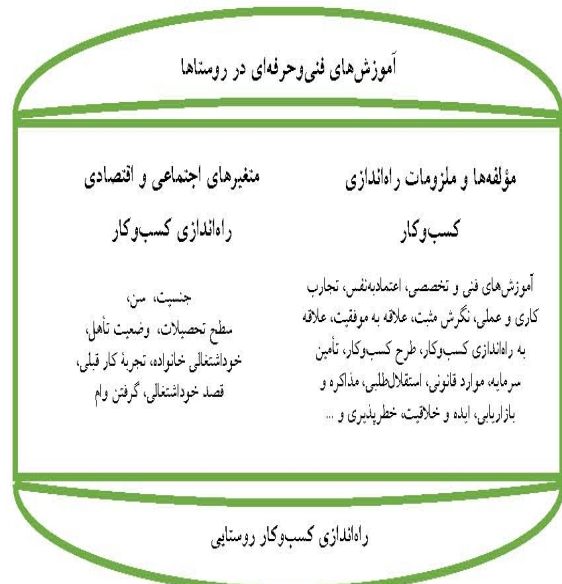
آموزش‌های فنی‌وحرفه‌ای در روستاها

مؤلفه‌ها و ملزومات راه‌اندازی کسب‌وکار

آموزش‌های فنی و تخصصی، اعتمادبه‌نفس، تجارب کاری و عملی، نگرش مثبت، علاقه به موفقیت، علاقه به راه‌اندازی کسب‌وکار، طرح کسب‌وکار، تأمین سرمایه، موارد قانونی، استقلال‌طلبی، مذاکره و بازاریابی، ایده و خلاقیت، خطرپذیری و ...

متغیرهای اجتماعی و اقتصادی راه‌اندازی کسب‌وکار

جنسیت، سن، سطح تحصیلات، وضعیت تأهل، خوداشتغالی خانواده، تجربهٔ کار قبلی، قصد خوداشتغالی، گرفتن وام

راه‌اندازی کسب‌وکار روستایی